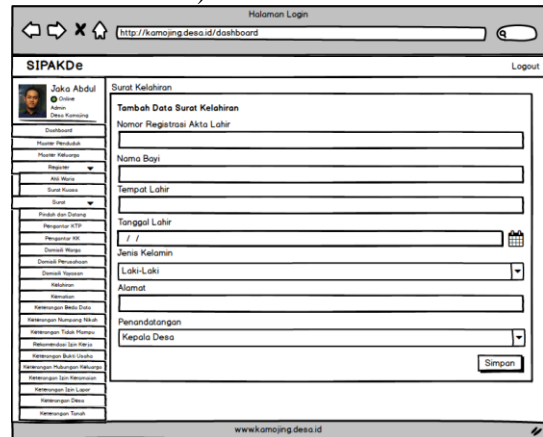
Halaman Login

http://kamojing.desa.id/dashboard

SIPAKDe

Logout

Jaka Abdul
Online
Admin
Desa Kamojing

Dashboard
Master Penduduk
Master Keluarga
Register
Ahli Waris
Surat Kuasa
Surat
Pindah dan Datang
Pengantar KTP
Pengantar KK
Domisili Warga
Domisili Perusahaan
Domisili Yayasan
Kelahiran
Kematian
Keterangan Beda Data
Keterangan Numpang Nikah
Keterangan Tidak Mampu
Rekomendasi Izin Kerja
Keterangan Bukti Usaha
Keterangan Hubungan Keluarga
Keterangan Izin Keramaian
Keterangan Izin Lapor
Keterangan Desa
Keterangan Tanah

Surat Kelahiran

Tambah Data Surat Kelahiran

Nomor Registrasi Akta Lahir

Nama Bayi

Tempat Lahir

Tanggal Lahir

/ /

Jenis Kelamin

Laki-Laki

Alamat

Penandatangan

Kepala Desa

Simpan

www.kamojing.desa.id